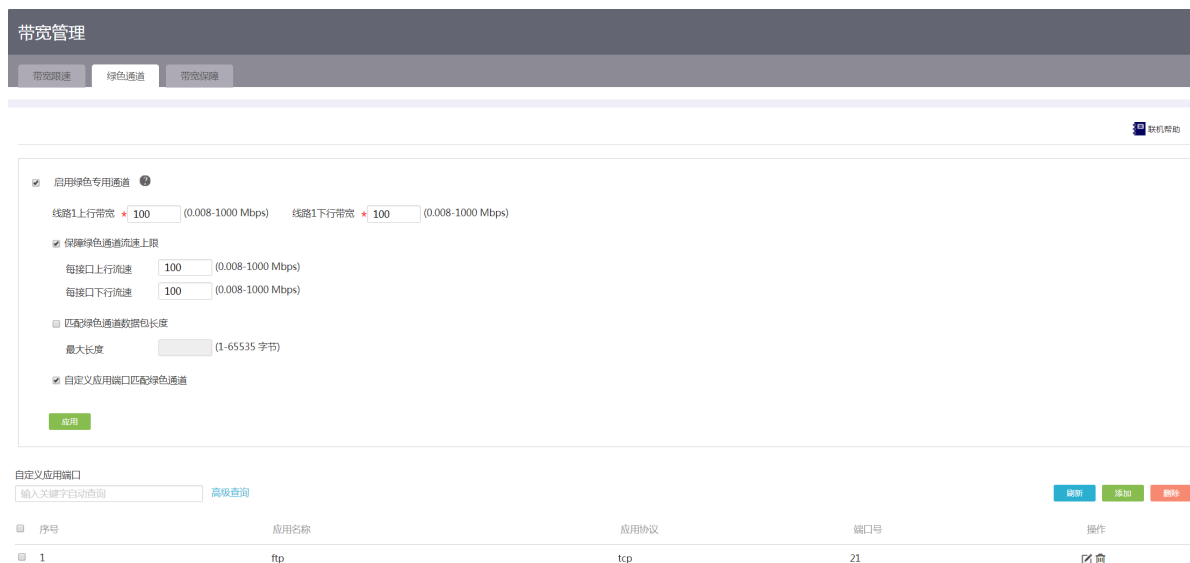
带宽管理

带宽限速 绿色通道 带宽保障

联机帮助

启用绿色专用通道

线路1上行带宽 * 100 (0.008-1000 Mbps) 线路1下行带宽 * 100 (0.008-1000 Mbps)

保障绿色通道流速上限

每接口上行流速 100 (0.008-1000 Mbps)

每接口下行流速 100 (0.008-1000 Mbps)

匹配绿色通道数据包长度

最大长度 (1-65535 字节)

自定义应用端口匹配绿色通道

应用

自定义应用端口

输入关键字自动查询 高级查询

刷新 添加 删除

| 序号 | 应用名称 | 应用协议 | 端口号 | 操作 |
|---|---|---|---|---|
| 1 | ftp | tcp | 21 | |